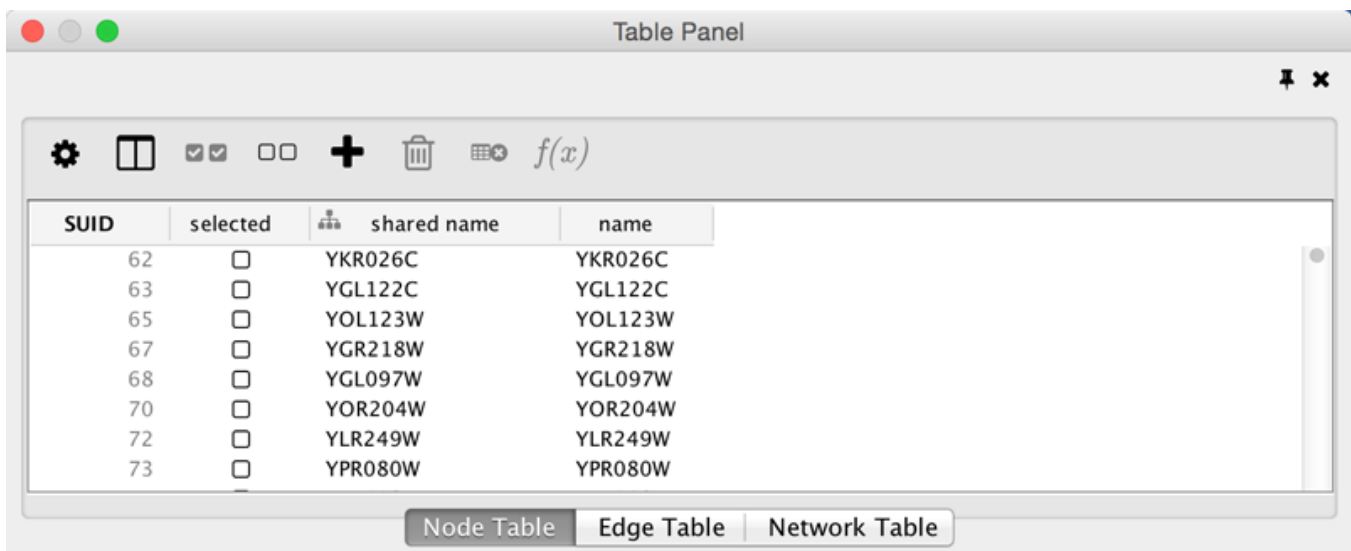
Table Panel

$f(x)$

| SUID | selected | shared name | name |
|---|---|---|---|
| 62 | ☐ | YKR026C | YKR026C |
| 63 | ☐ | YGL122C | YGL122C |
| 65 | ☐ | YOL123W | YOL123W |
| 67 | ☐ | YGR218W | YGR218W |
| 68 | ☐ | YGL097W | YGL097W |
| 70 | ☐ | YOR204W | YOR204W |
| 72 | ☐ | YLR249W | YLR249W |
| 73 | ☐ | YPR080W | YPR080W |

Node Table
Edge Table
Network Table